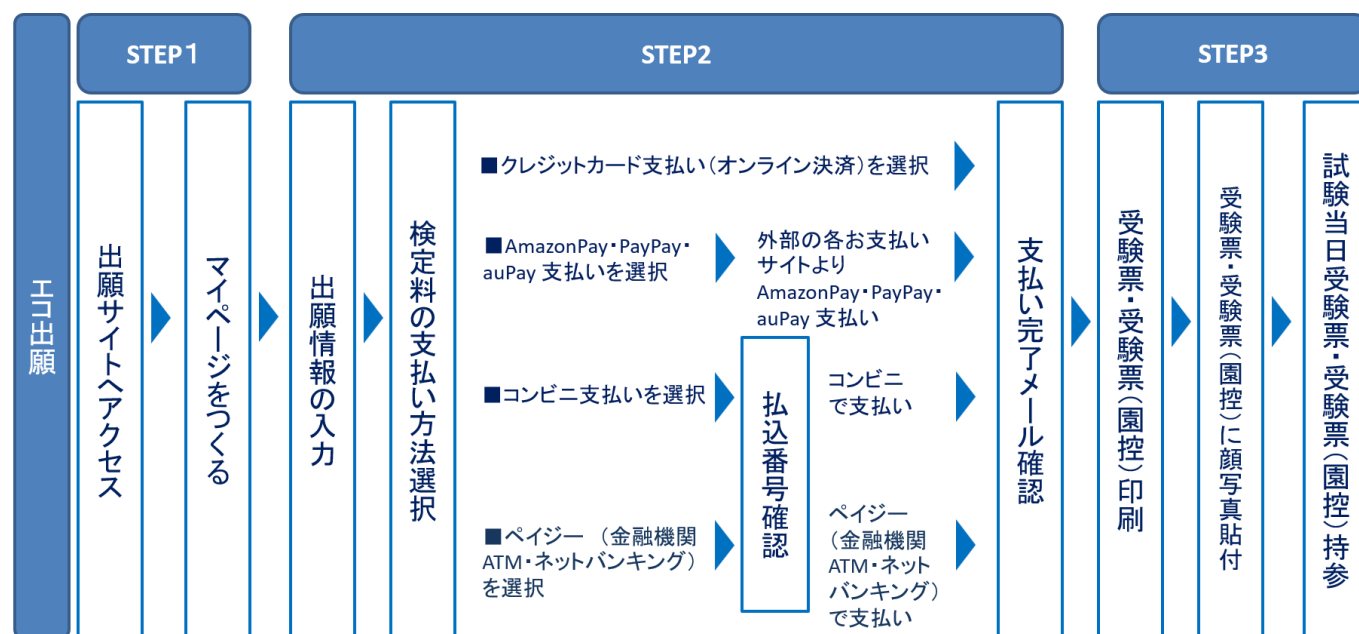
エコ出願

STEP１

出願サイトへアクセス

マイページをつくる

STEP2

出願情報の入力

検定料の支払い方法選択

■クレジットカード支払い（オンライン決済）を選択

■AmazonPay・PayPay・auPay 支払いを選択

外部の各お支払いサイトより AmazonPay・PayPay・auPay 支払い

■コンビニ支払いを選択

払込番号確認

コンビニで支払い

■ペイジー （金融機関ATM・ネットバンキング）を選択

ペイジー（金融機関ATM・ネットバンキング）で支払い

支払い完了メール確認

STEP3

受験票・受験票（園控）印刷

受験票・受験票（園控）に顔写真貼付

試験当日受験票・受験票（園控）持参